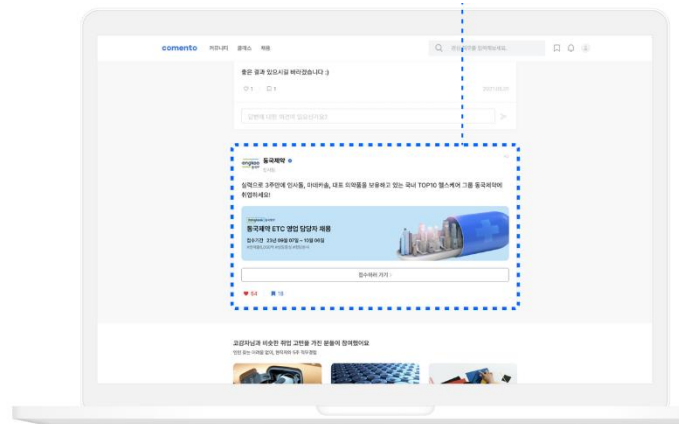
comento 커뮤니티 클래스 채용

좋은 결과 있으시길 바라겠습니다 :)

1 1

동국제약
인사팀

실력으로 3주만에 인사돌, 마데카솔, 센시아 등 대표 의약품을 보유하고 있는 국내 TOP10 헬스케어 그룹 동국제약에 취업하세요!

동국제약 ETC 영업 담당자 채용
접수기간 23년 09월 07일 ~ 10월 06일

접수하러 가기

54 18

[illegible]과 비슷한 취업 고민을 가진 분들이 참여했어요